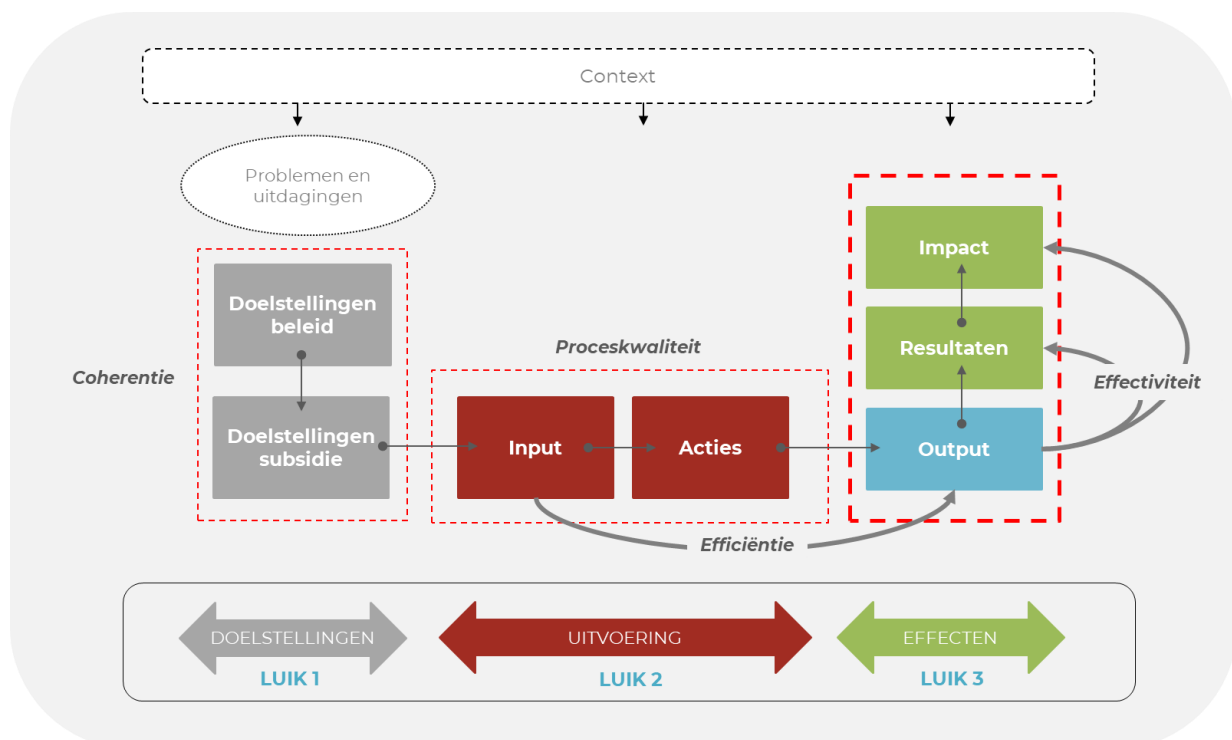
Context

Problemen en uitdagingen

Coherentie

Doelstellingen beleid

Doelstellingen subsidie

Proceskwaliteit

Input

Acties

Impact

Resultaten

Output

Effectiviteit

Efficiëntie

DOELSTELLINGEN
LUIK 1

UITVOERING
LUIK 2

EFFECTEN
LUIK 3